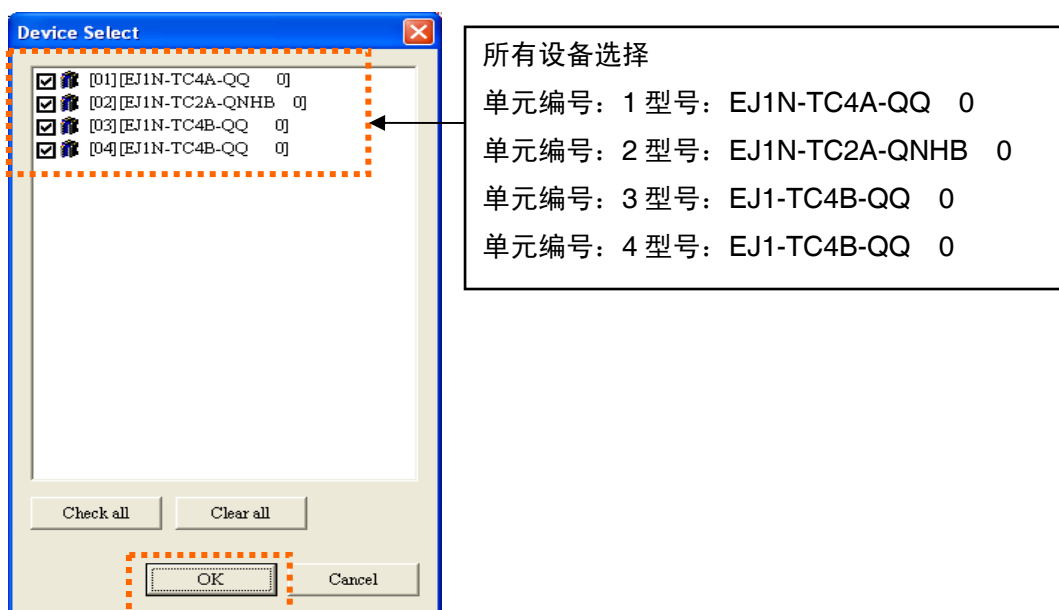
Device Select

[01] [EJ1N-TC4A-QQ 0]
[02] [EJ1N-TC2A-QNHB 0]
[03] [EJ1N-TC4B-QQ 0]
[04] [EJ1N-TC4B-QQ 0]

Check all
Clear all
OK
Cancel

所有设备选择
单元编号：1 型号：EJ1N-TC4A-QQ 0
单元编号：2 型号：EJ1N-TC2A-QNHB 0
单元编号：3 型号：EJ1-TC4B-QQ 0
单元编号：4 型号：EJ1-TC4B-QQ 0